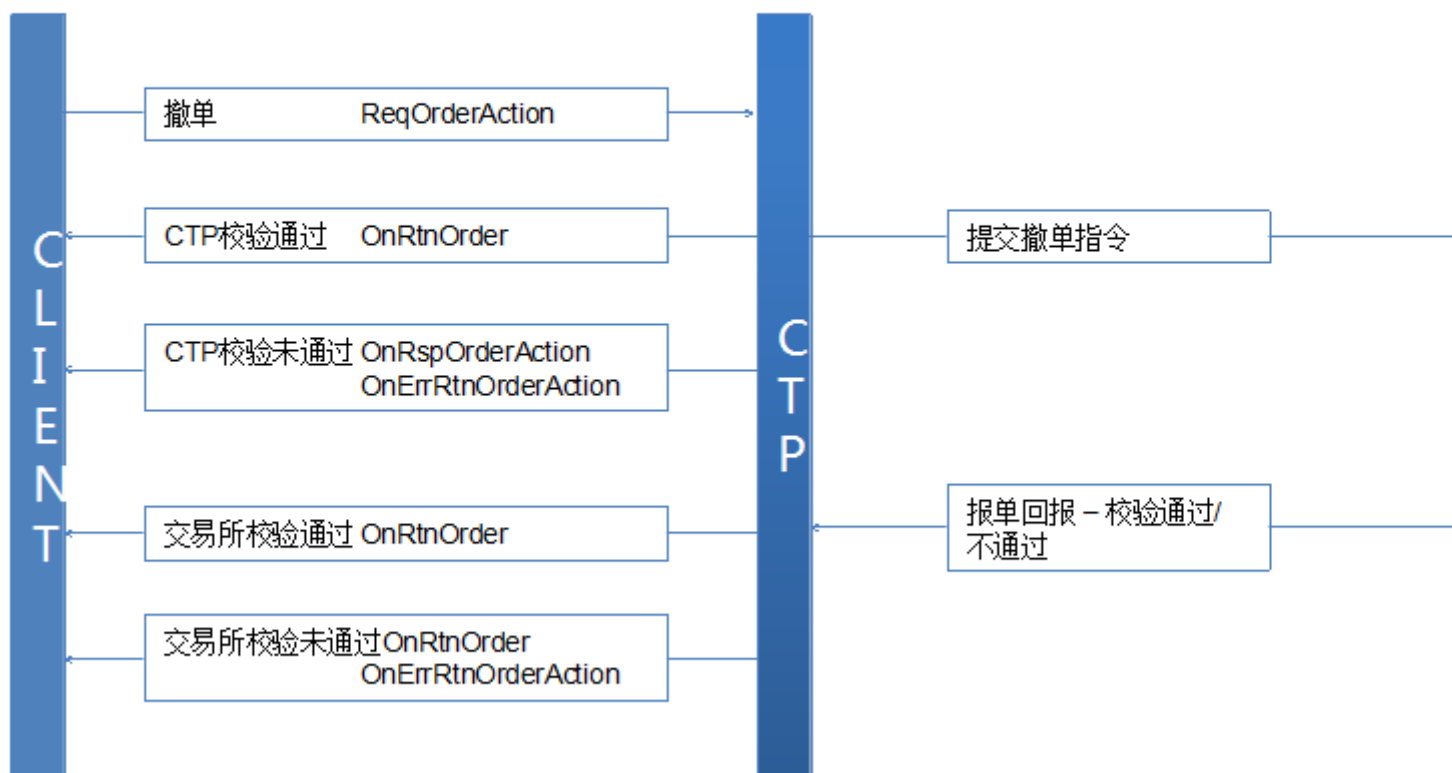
CLIENT

撤单 ReqOrderAction

CTP校验通过 OnRtnOrder

CTP校验未通过 OnRspOrderAction OnErrRtnOrderAction

交易所校验通过 OnRtnOrder

交易所校验未通过OnRtnOrder OnErrRtnOrderAction

CTP

提交撤单指令

报单回报－校验通过/不通过